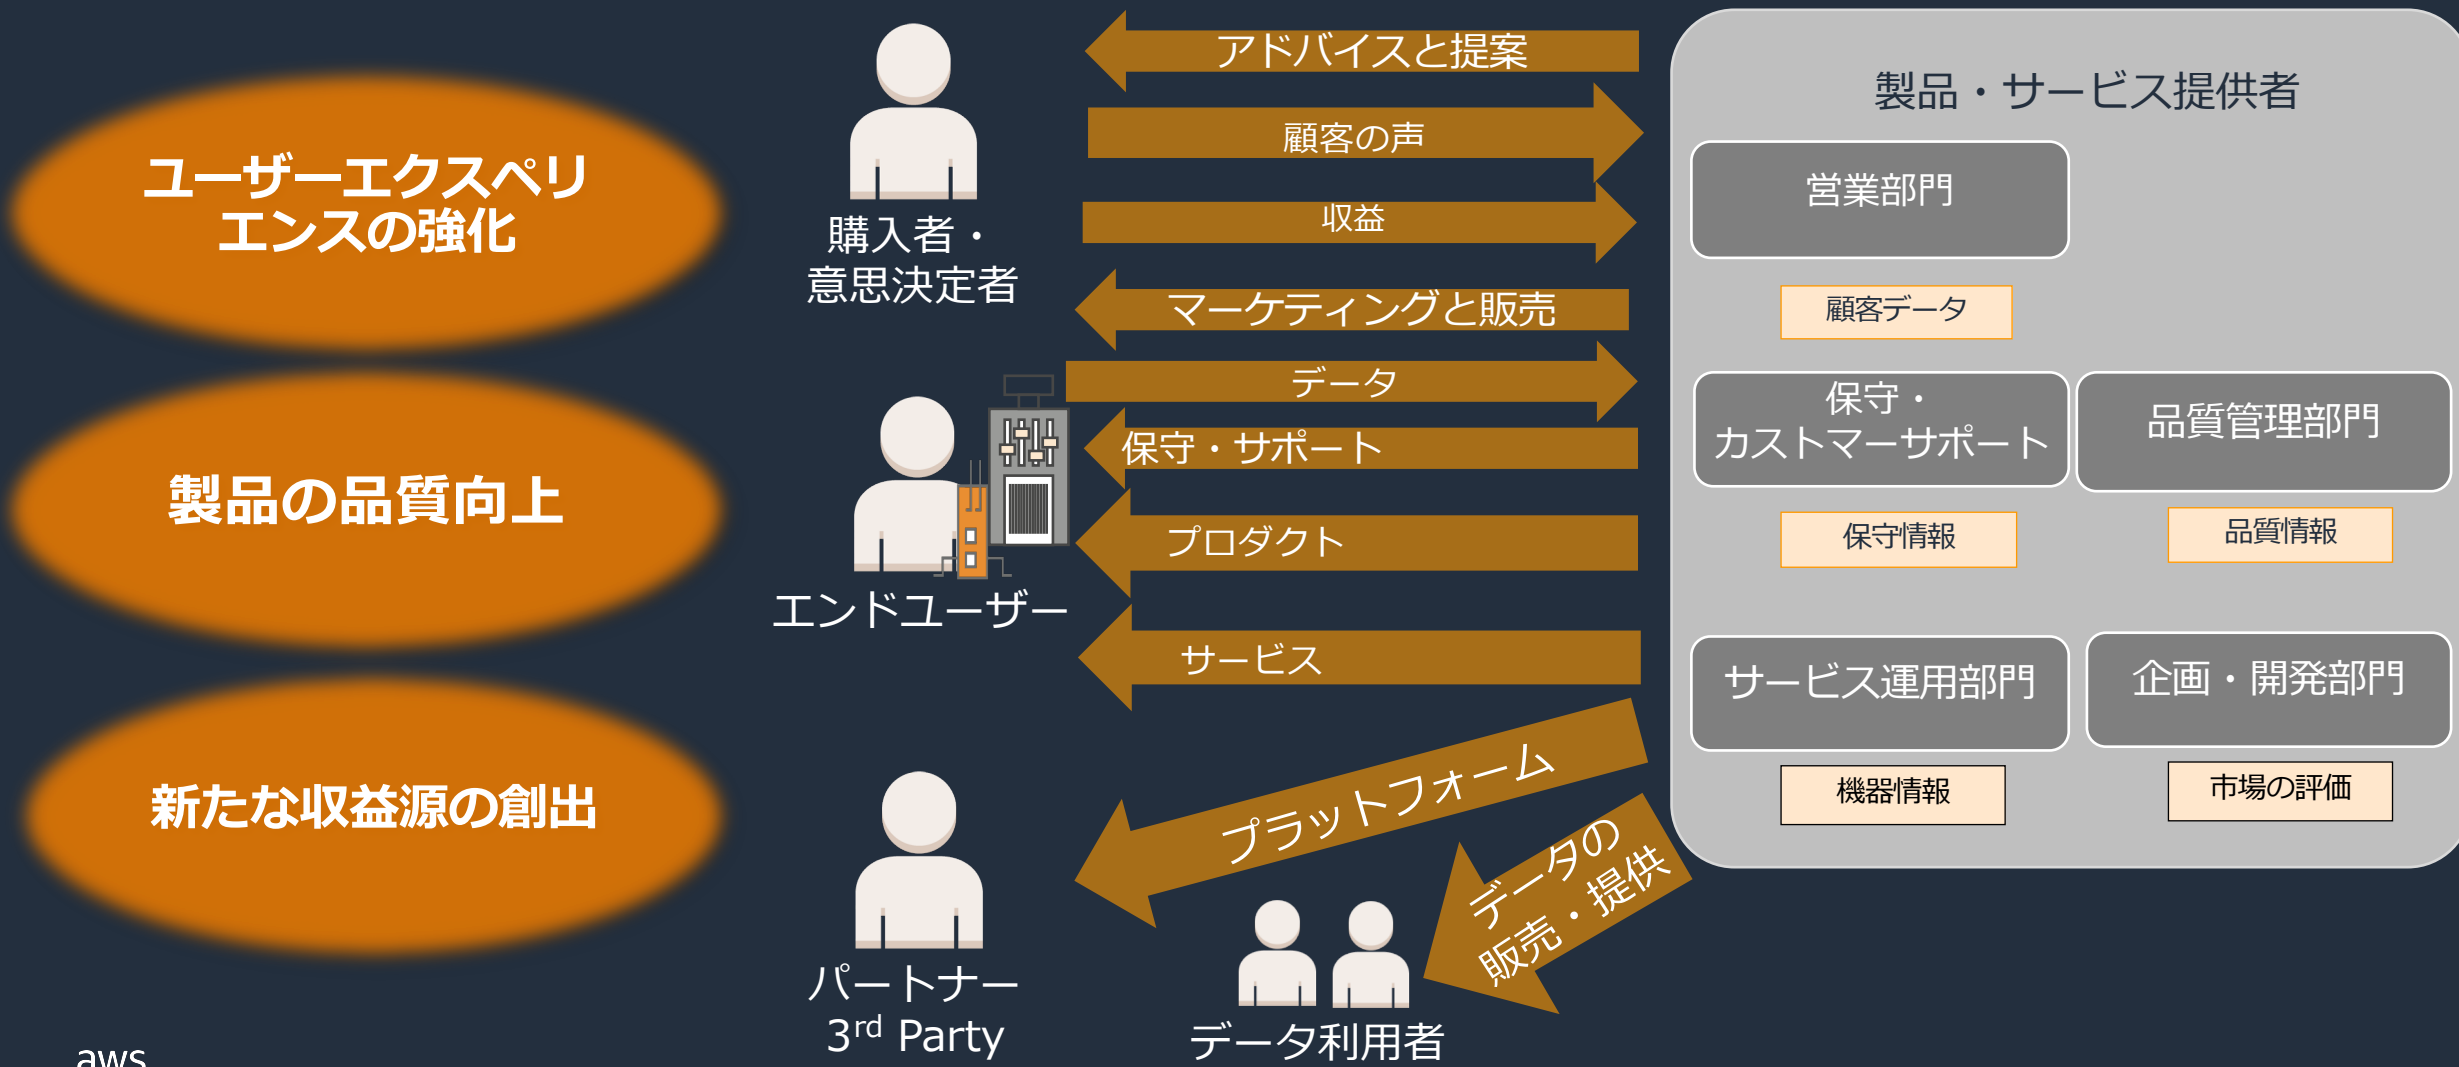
ユーザーエクスペリエンスの強化

製品の品質向上

新たな収益源の創出

購入者・
意思決定者

エンドユーザー

パートナー
3$^{rd}$ Party

データ利用者

アドバイスと提案

顧客の声

収益

マーケティングと販売

データ

保守・サポート

プロダクト

サービス

プラットフォーム

データの
販売・提供

製品・サービス提供者

営業部門

顧客データ

保守・
カストマーサポート

品質管理部門

保守情報

品質情報

サービス運用部門

企画・開発部門

機器情報

市場の評価

aws